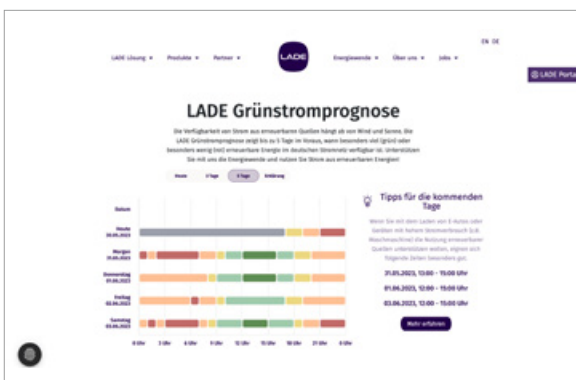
LADE Lösung ▾ Produkte ▾ Partner ▾ LADE Energiewende ▾ Über uns ▾ Jobs ▾ EN DE

LADE Portal

LADE Grünstromprognose

Die Verfügbarkeit von Strom aus erneuerbaren Quellen hängt ab von Wind und Sonne. Die LADE Grünstromprognose zeigt bis zu 5 Tage im Voraus, wann besonders viel (grün) oder besonders wenig (rot) erneuerbare Energie im deutschen Stromnetz verfügbar ist. Unterstützen Sie mit uns die Energiewende und nutzen Sie Strom aus erneuerbaren Energien!

Heute 3 Tage 5 Tage Erklärung

Datum

Heute 30.05.2023

Morgen 31.05.2023

Donnerstag 01.06.2023

Freitag 02.06.2023

Samstag 03.06.2023

0 Uhr 3 Uhr 6 Uhr 9 Uhr 12 Uhr 15 Uhr 18 Uhr 21 Uhr 0 Uhr

Tipps für die kommenden Tage

Wenn Sie mit dem Laden von E-Autos oder Geräten mit hohem Stromverbrauch (z.B. Waschmaschine) die Nutzung erneuerbarer Quellen unterstützen wollen, eignen sich folgende Zeiten besonders gut:

31.05.2023, 13:00 - 15:00 Uhr

01.06.2023, 12:00 - 15:00 Uhr

03.06.2023, 12:00 - 15:00 Uhr

Mehr erfahren